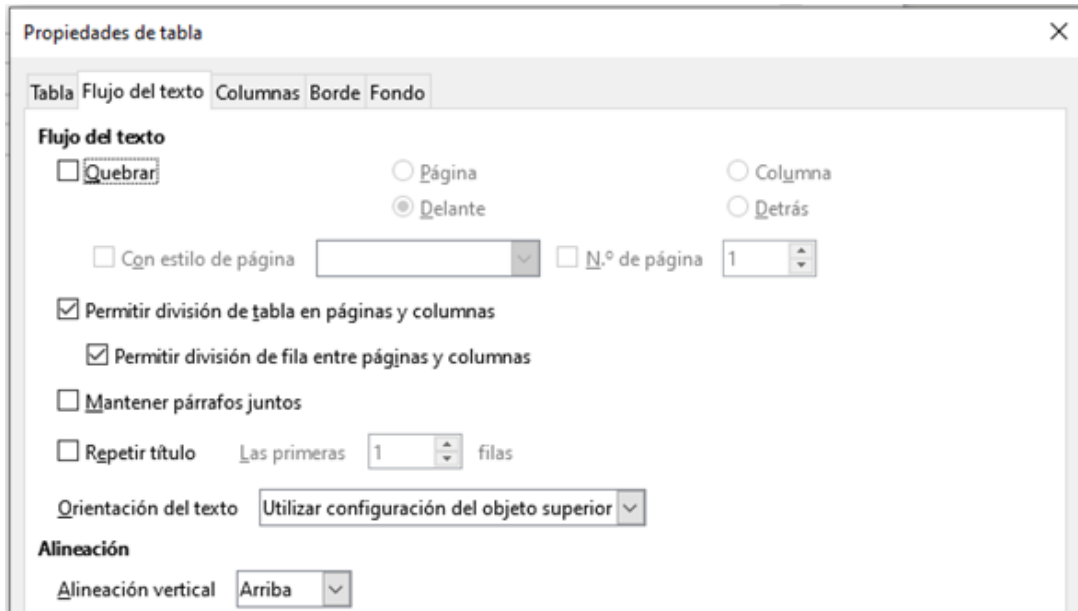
Propiedades de tabla

×

Tabla | Flujo del texto | Columnas | Borde | Fondo

Flujo del texto

Quebrar

Página

Columna

Delante

Detrás

Con estilo de página

N.º de página 1

Permitir división de tabla en páginas y columnas

Permitir división de fila entre páginas y columnas

Mantener párrafos juntos

Repetir título Las primeras 1 filas

Orientación del texto Utilizar configuración del objeto superior

Alineación

Alineación vertical Arriba